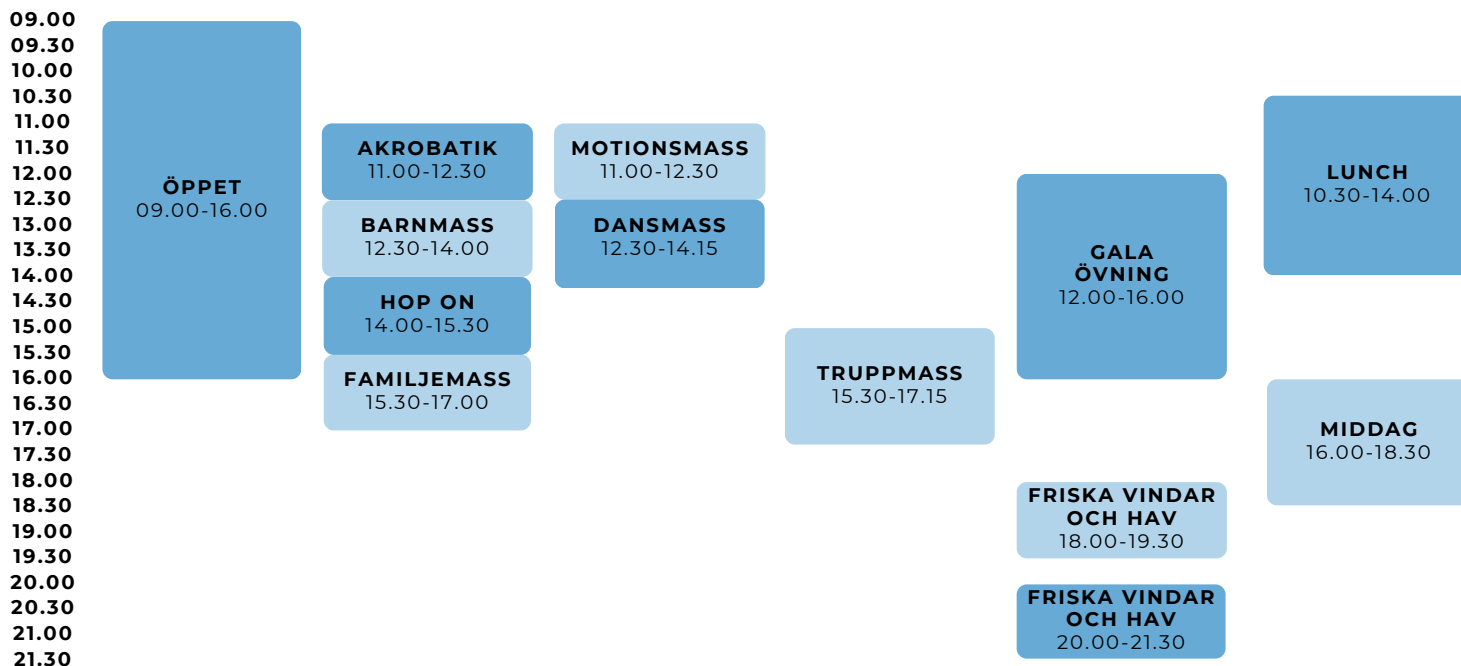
09.00
09.30
10.00
10.30
11.00
11.30
12.00
12.30
13.00
13.30
14.00
14.30
15.00
15.30
16.00
16.30
17.00
17.30
18.00
18.30
19.00
19.30
20.00
20.30
21.00
21.30

ÖPPET
09.00-16.00

AKROBATIK
11.00-12.30

BARNMASS
12.30-14.00

HOP ON
14.00-15.30

FAMILJEMASS
15.30-17.00

MOTIONSMASS
11.00-12.30

DANSMASS
12.30-14.15

TRUPPMASS
15.30-17.15

GALA ÖVNING
12.00-16.00

FRISKA VINDAR OCH HAV
18.00-19.30

FRISKA VINDAR OCH HAV
20.00-21.30

LUNCH
10.30-14.00

MIDDAG
16.00-18.30